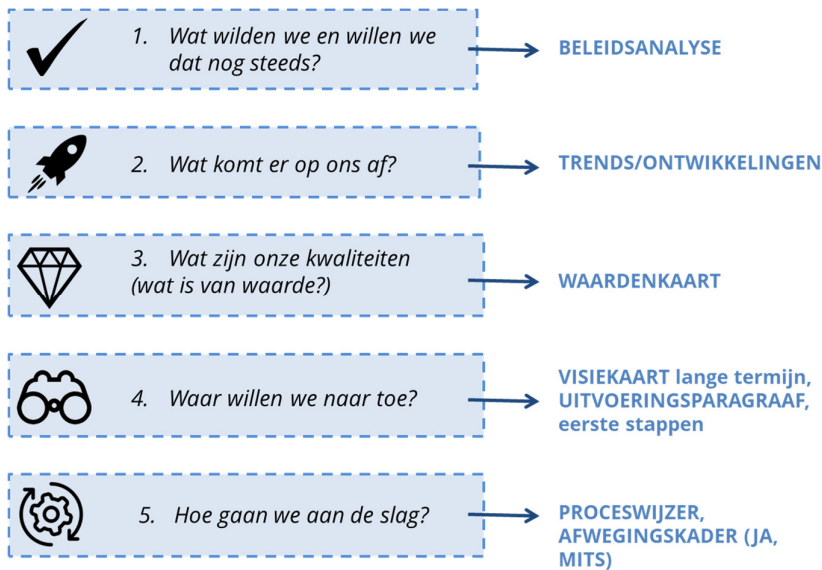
1. Wat wilden we en willen we dat nog steeds?

BELEIDSANALYSE

2. Wat komt er op ons af?

TRENDS/ONTWIKKELINGEN

3. Wat zijn onze kwaliteiten (wat is van waarde?)

WAARDENKAART

4. Waar willen we naar toe?

VISIEKAART lange termijn, UITVOERINGSPARAGRAAF, eerste stappen

5. Hoe gaan we aan de slag?

PROCESWIJZER, AFWEGINGSKADER (JA, MITS)